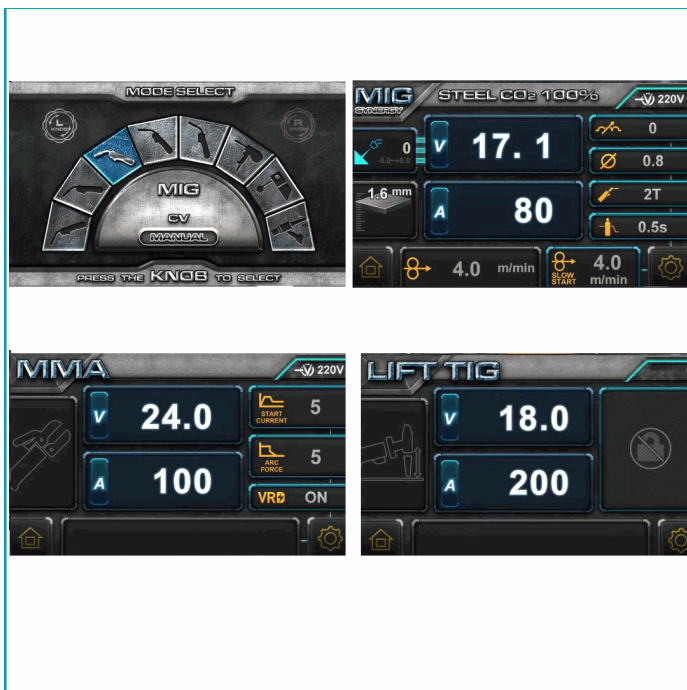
MODE SELECT

L KNOB

R KNOB

MIG

CV

MANUAL

PRESS THE KNOB TO SELECT

MIG SYNERGY

STEEL $CO_2$ 100%

220V

0

-5.0~+5.0

V 17. 1

0

Ø 0.8

1.6 mm

A 80

2T

0.5s

4.0 m/min

SLOW START 4.0 m/min

MMA

220V

V 24.0

START CURRENT 5

A 100

ARC FORCE 5

VRD ON

LIFT TIG

V 18.0

A 200